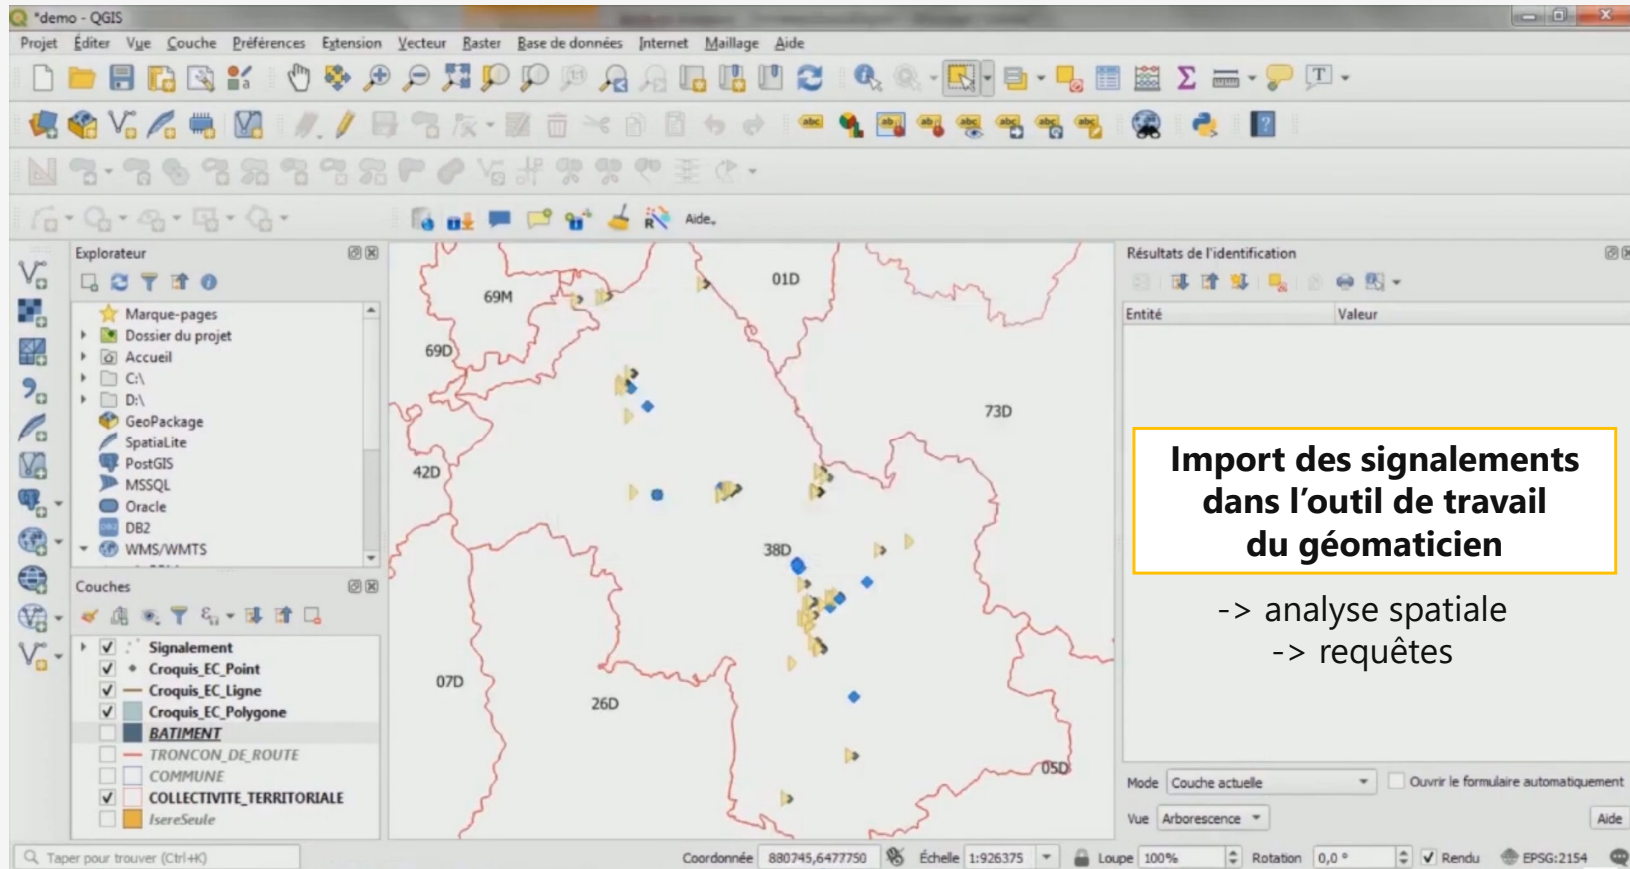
*demo - QGIS

Projet Éditer Vue Couche Préférences Extension Vecteur Raster Base de données Internet Maillage Aide

Aide

Explorateur

Marque-pages
Dossier du projet
Accueil
C:\
D:\
GeoPackage
SpatiaLite
PostGIS
MSSQL
Oracle
DB2
WMS/WMTS

Couches

Signalement
Croquis_EC_Point
Croquis_EC_Ligne
Croquis_EC_Polygone
BATIMENT
TRONCON_DE_ROUTE
COMMUNE
COLLECTIVITE_TERRITORIALE
IsereSeule

69M
01D
69D
73D
42D
38D
07D
26D
05D

Résultats de l'identification

Entité
Valeur

Import des signalements dans l'outil de travail du géomaticien

-> analyse spatiale
-> requêtes

Mode Couche actuelle
Ouvrir le formulaire automatiquement
Vue Arborescence
Aide

Taper pour trouver (Ctrl+K)
Coordonnée 880745,6477750
Échelle 1:926375
Loupe 100%
Rotation 0,0 °
Rendu
EPSG:2154